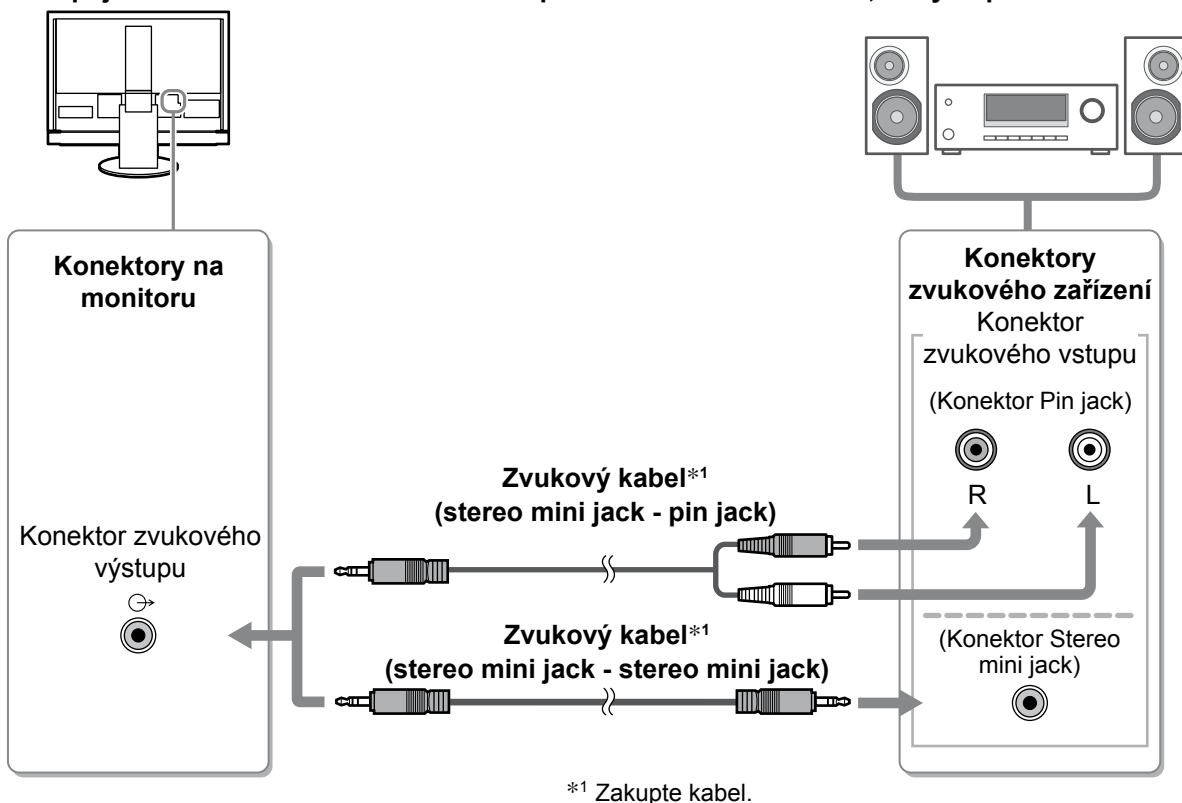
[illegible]

Konektory na monitoru

Konektor zvukového výstupu

Konektory zvukového zařízení

Konektor zvukového vstupu

(Konektor Pin jack)

R L

Zvukový kabel*$^1$
(stereo mini jack - pin jack)

Zvukový kabel*$^1$
(stereo mini jack - stereo mini jack)

(Konektor Stereo mini jack)

*$^1$ Zakupte kabel.